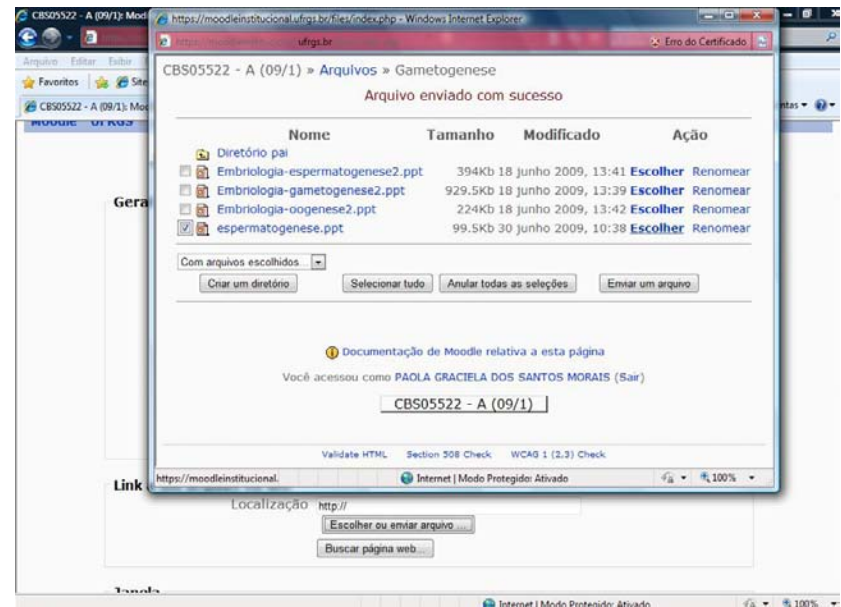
CBS05522 - A (09/1): Mod
https://moodleinstitucional.ufrgs.br/files/index.php - Windows Internet Explorer
ufrgs.br
Erro do Certificado
Arquivo Editar Exibir
Favoritos Site
CBS05522 - A (09/1): Mod
Moodle UFRGS

CBS05522 - A (09/1) » Arquivos » Gametogenese

Arquivo enviado com sucesso

| | Nome | Tamanho | Modificado | Ação |
|---|---|---|---|---|
| | Diretório pai | | | |
| | Embriologia-espermatogenese2.ppt | 394Kb | 18 junho 2009, 13:41 | Escolher Renomear |
| | Embriologia-gametogenese2.ppt | 929.5Kb | 18 junho 2009, 13:39 | Escolher Renomear |
| | Embriologia-oogenese2.ppt | 224Kb | 18 junho 2009, 13:42 | Escolher Renomear |
| | espermatogenese.ppt | 99.5Kb | 30 junho 2009, 10:38 | Escolher Renomear |

Com arquivos escolhidos...
Criar um diretório
Selecionar tudo
Anular todas as seleções
Enviar um arquivo

Documentação de Moodle relativa a esta página

Você acessou como PAOLA GRACIELA DOS SANTOS MORAIS (Sair)

CBS05522 - A (09/1)

Validate HTML Section 508 Check WCAG 1 (2,3) Check

https://moodleinstitucional.
Internet | Modo Protegido: Ativado
100%

Gera
Link
Localização http://
Escolher ou enviar arquivo ...
Buscar página web...
Janela
ntas
Internet | Modo Protegido: Ativado
100%